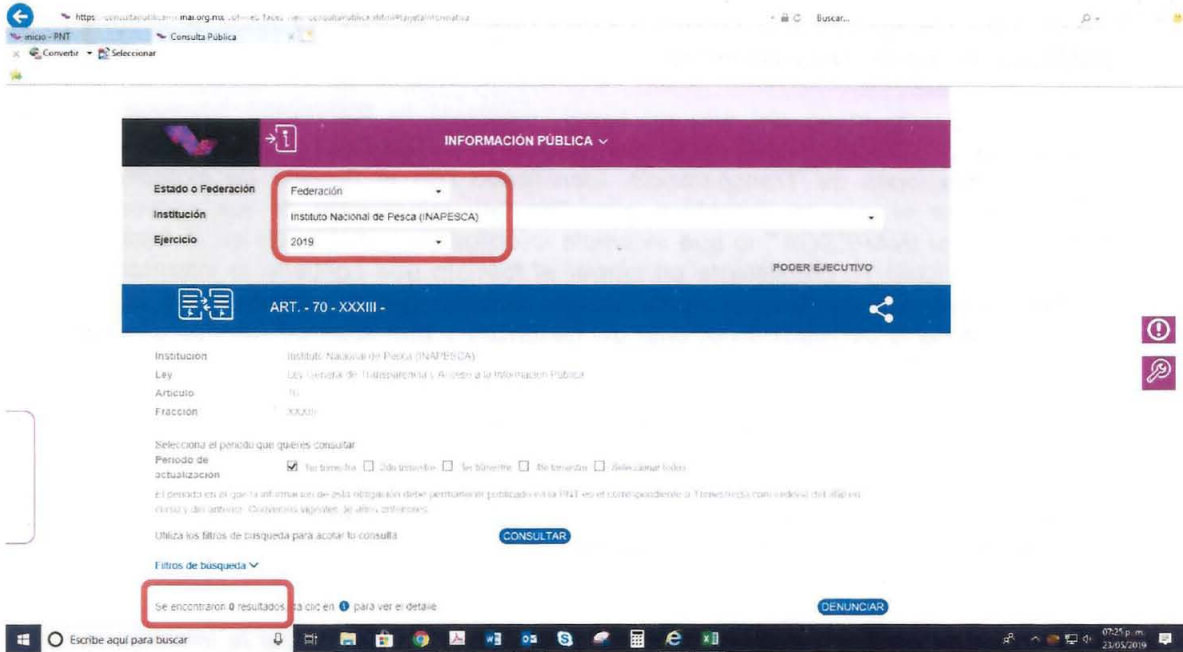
https://consultapublicamx.inai.org.mx/vut-web/faces/view/consultaPublica.xhtml#tarjetaInformativa
Buscar...
Inicio - PNT
Consulta Pública
Convertir
Seleccionar

INFORMACIÓN PÚBLICA

Estado o Federación
Federación
Institución
Instituto Nacional de Pesca (INAPESCA)
Ejercicio
2019
PODER EJECUTIVO

ART. - 70 - XXXIII -

Institución
Instituto Nacional de Pesca (INAPESCA)
Ley
Ley General de Transparencia y Acceso a la Información Pública
Artículo
70
Fracción
XXXIII

Selecciona el periodo que quieres consultar
Periodo de actualización
1er trimestre
2do trimestre
3er trimestre
4o trimestre
Seleccionar todos

El periodo en el que la información de esta obligación debe permanecer publicada en la PNT es el correspondiente a: Trimestral a concluido del año en curso y del anterior. Convenios vigentes, de años anteriores.

Utiliza los filtros de búsqueda para acotar tu consulta
CONSULTAR

Filtros de búsqueda

Se encontraron 0 resultados, da clic en para ver el detalle
DENUNCIAR

Escribe aquí para buscar
07:25 p.m.
23/05/2019